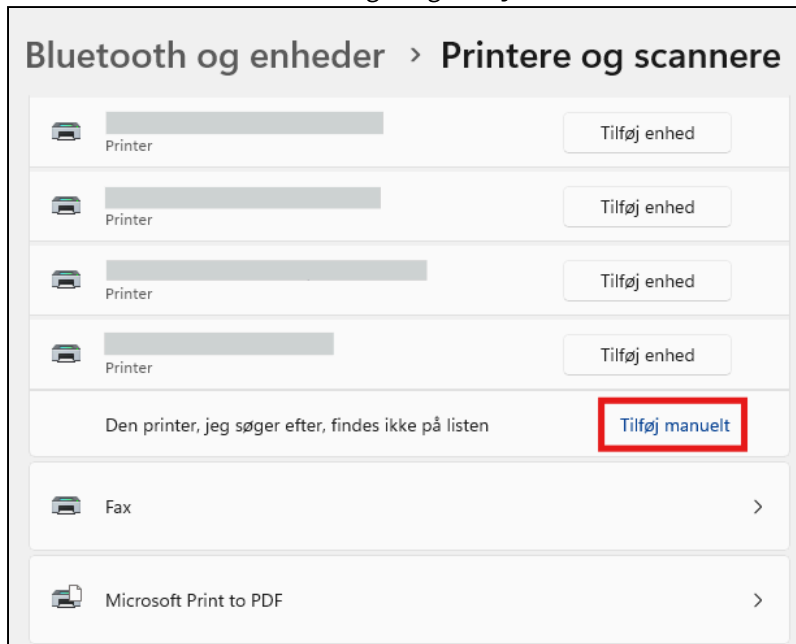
Bluetooth og enheder › Printere og scannere

Printer

Tilføj enhed

Printer

Tilføj enhed

Printer

Tilføj enhed

Printer

Tilføj enhed

Den printer, jeg søger efter, findes ikke på listen

Tilføj manuelt

Fax

Microsoft Print to PDF